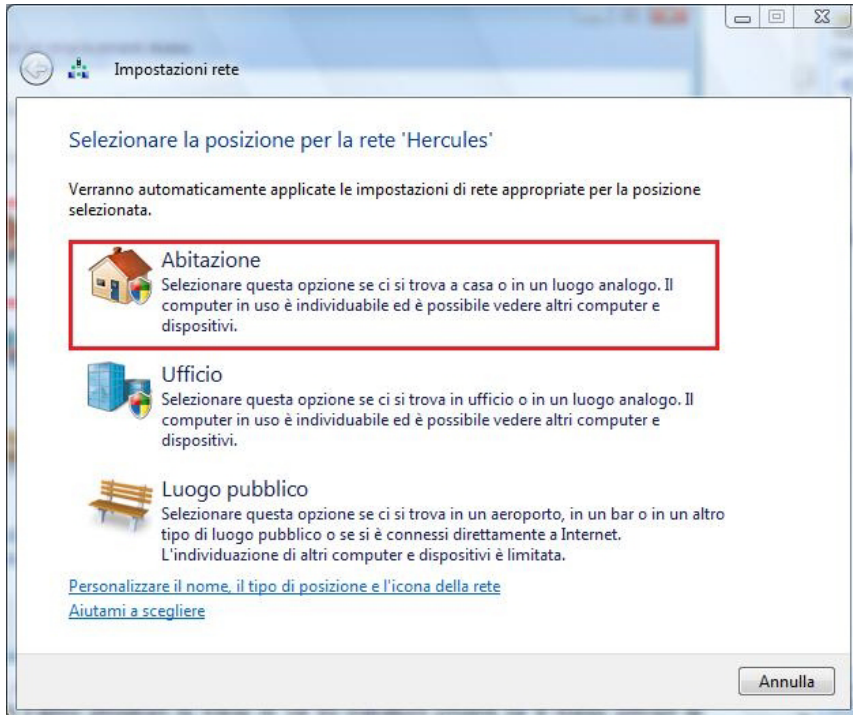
Impostazioni rete

Selezionare la posizione per la rete 'Hercules'

Verranno automaticamente applicate le impostazioni di rete appropriate per la posizione selezionata.

Abitazione
Selezionare questa opzione se ci si trova a casa o in un luogo analogo. Il computer in uso è individuabile ed è possibile vedere altri computer e dispositivi.

Ufficio
Selezionare questa opzione se ci si trova in ufficio o in un luogo analogo. Il computer in uso è individuabile ed è possibile vedere altri computer e dispositivi.

Luogo pubblico
Selezionare questa opzione se ci si trova in un aeroporto, in un bar o in un altro tipo di luogo pubblico o se si è connessi direttamente a Internet. L'individuazione di altri computer e dispositivi è limitata.

Personalizzare il nome, il tipo di posizione e l'icona della rete
Aiutami a scegliere

Annulla